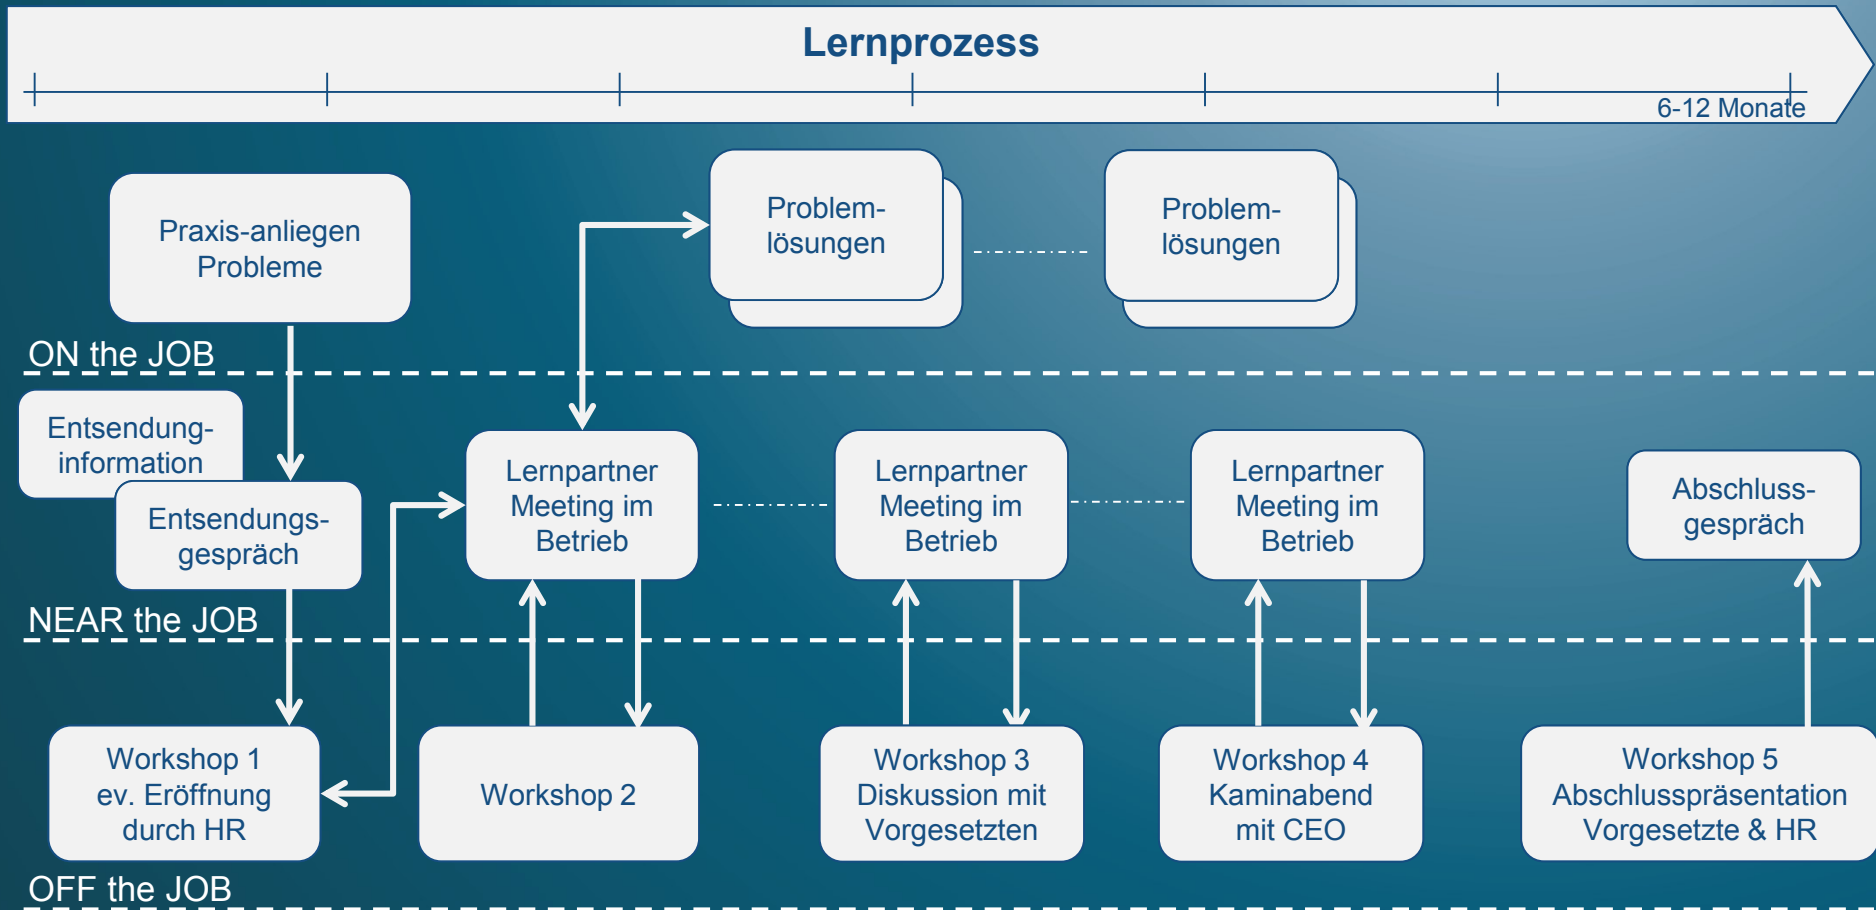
Lernprozess

6-12 Monate

Praxis-anliegen Probleme

Problem-lösungen

Problem-lösungen

ON the JOB

Entsendung-information

Entsendungs-gespräch

Lernpartner Meeting im Betrieb

Lernpartner Meeting im Betrieb

Lernpartner Meeting im Betrieb

Abschluss-gespräch

NEAR the JOB

Workshop 1 ev. Eröffnung durch HR

Workshop 2

Workshop 3 Diskussion mit Vorgesetzten

Workshop 4 Kaminabend mit CEO

Workshop 5 Abschlusspräsentation Vorgesetzte & HR

OFF the JOB